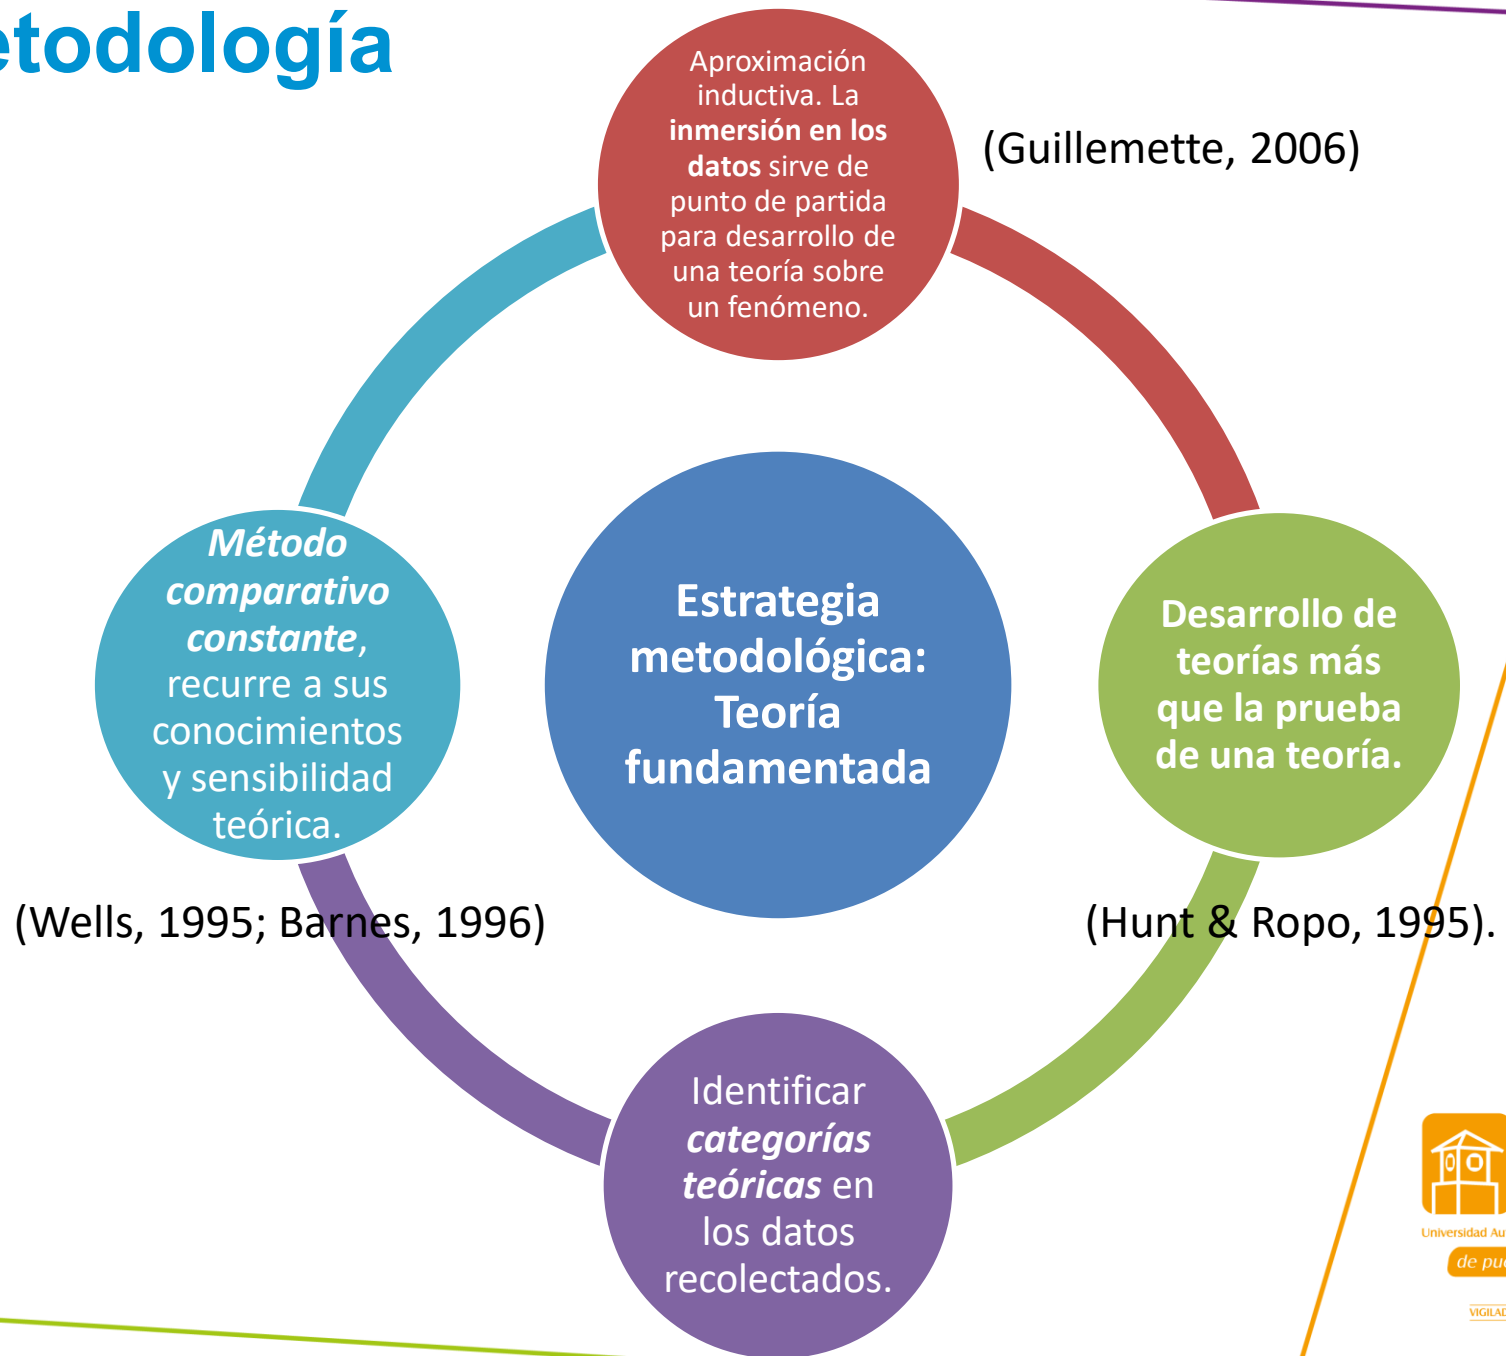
etodología

Aproximación inductiva. La **inmersión en los datos** sirve de punto de partida para desarrollo de una teoría sobre un fenómeno.

(Guillemette, 2006)

*Método comparativo constante*, recurre a sus conocimientos y sensibilidad teórica.

Estrategia metodológica: Teoría fundamentada

Desarrollo de teorías más que la prueba de una teoría.

(Wells, 1995; Barnes, 1996)

(Hunt & Ropo, 1995).

Identificar *categorías teóricas* en los datos recolectados.

Universidad Au

de pu

VIGILAD